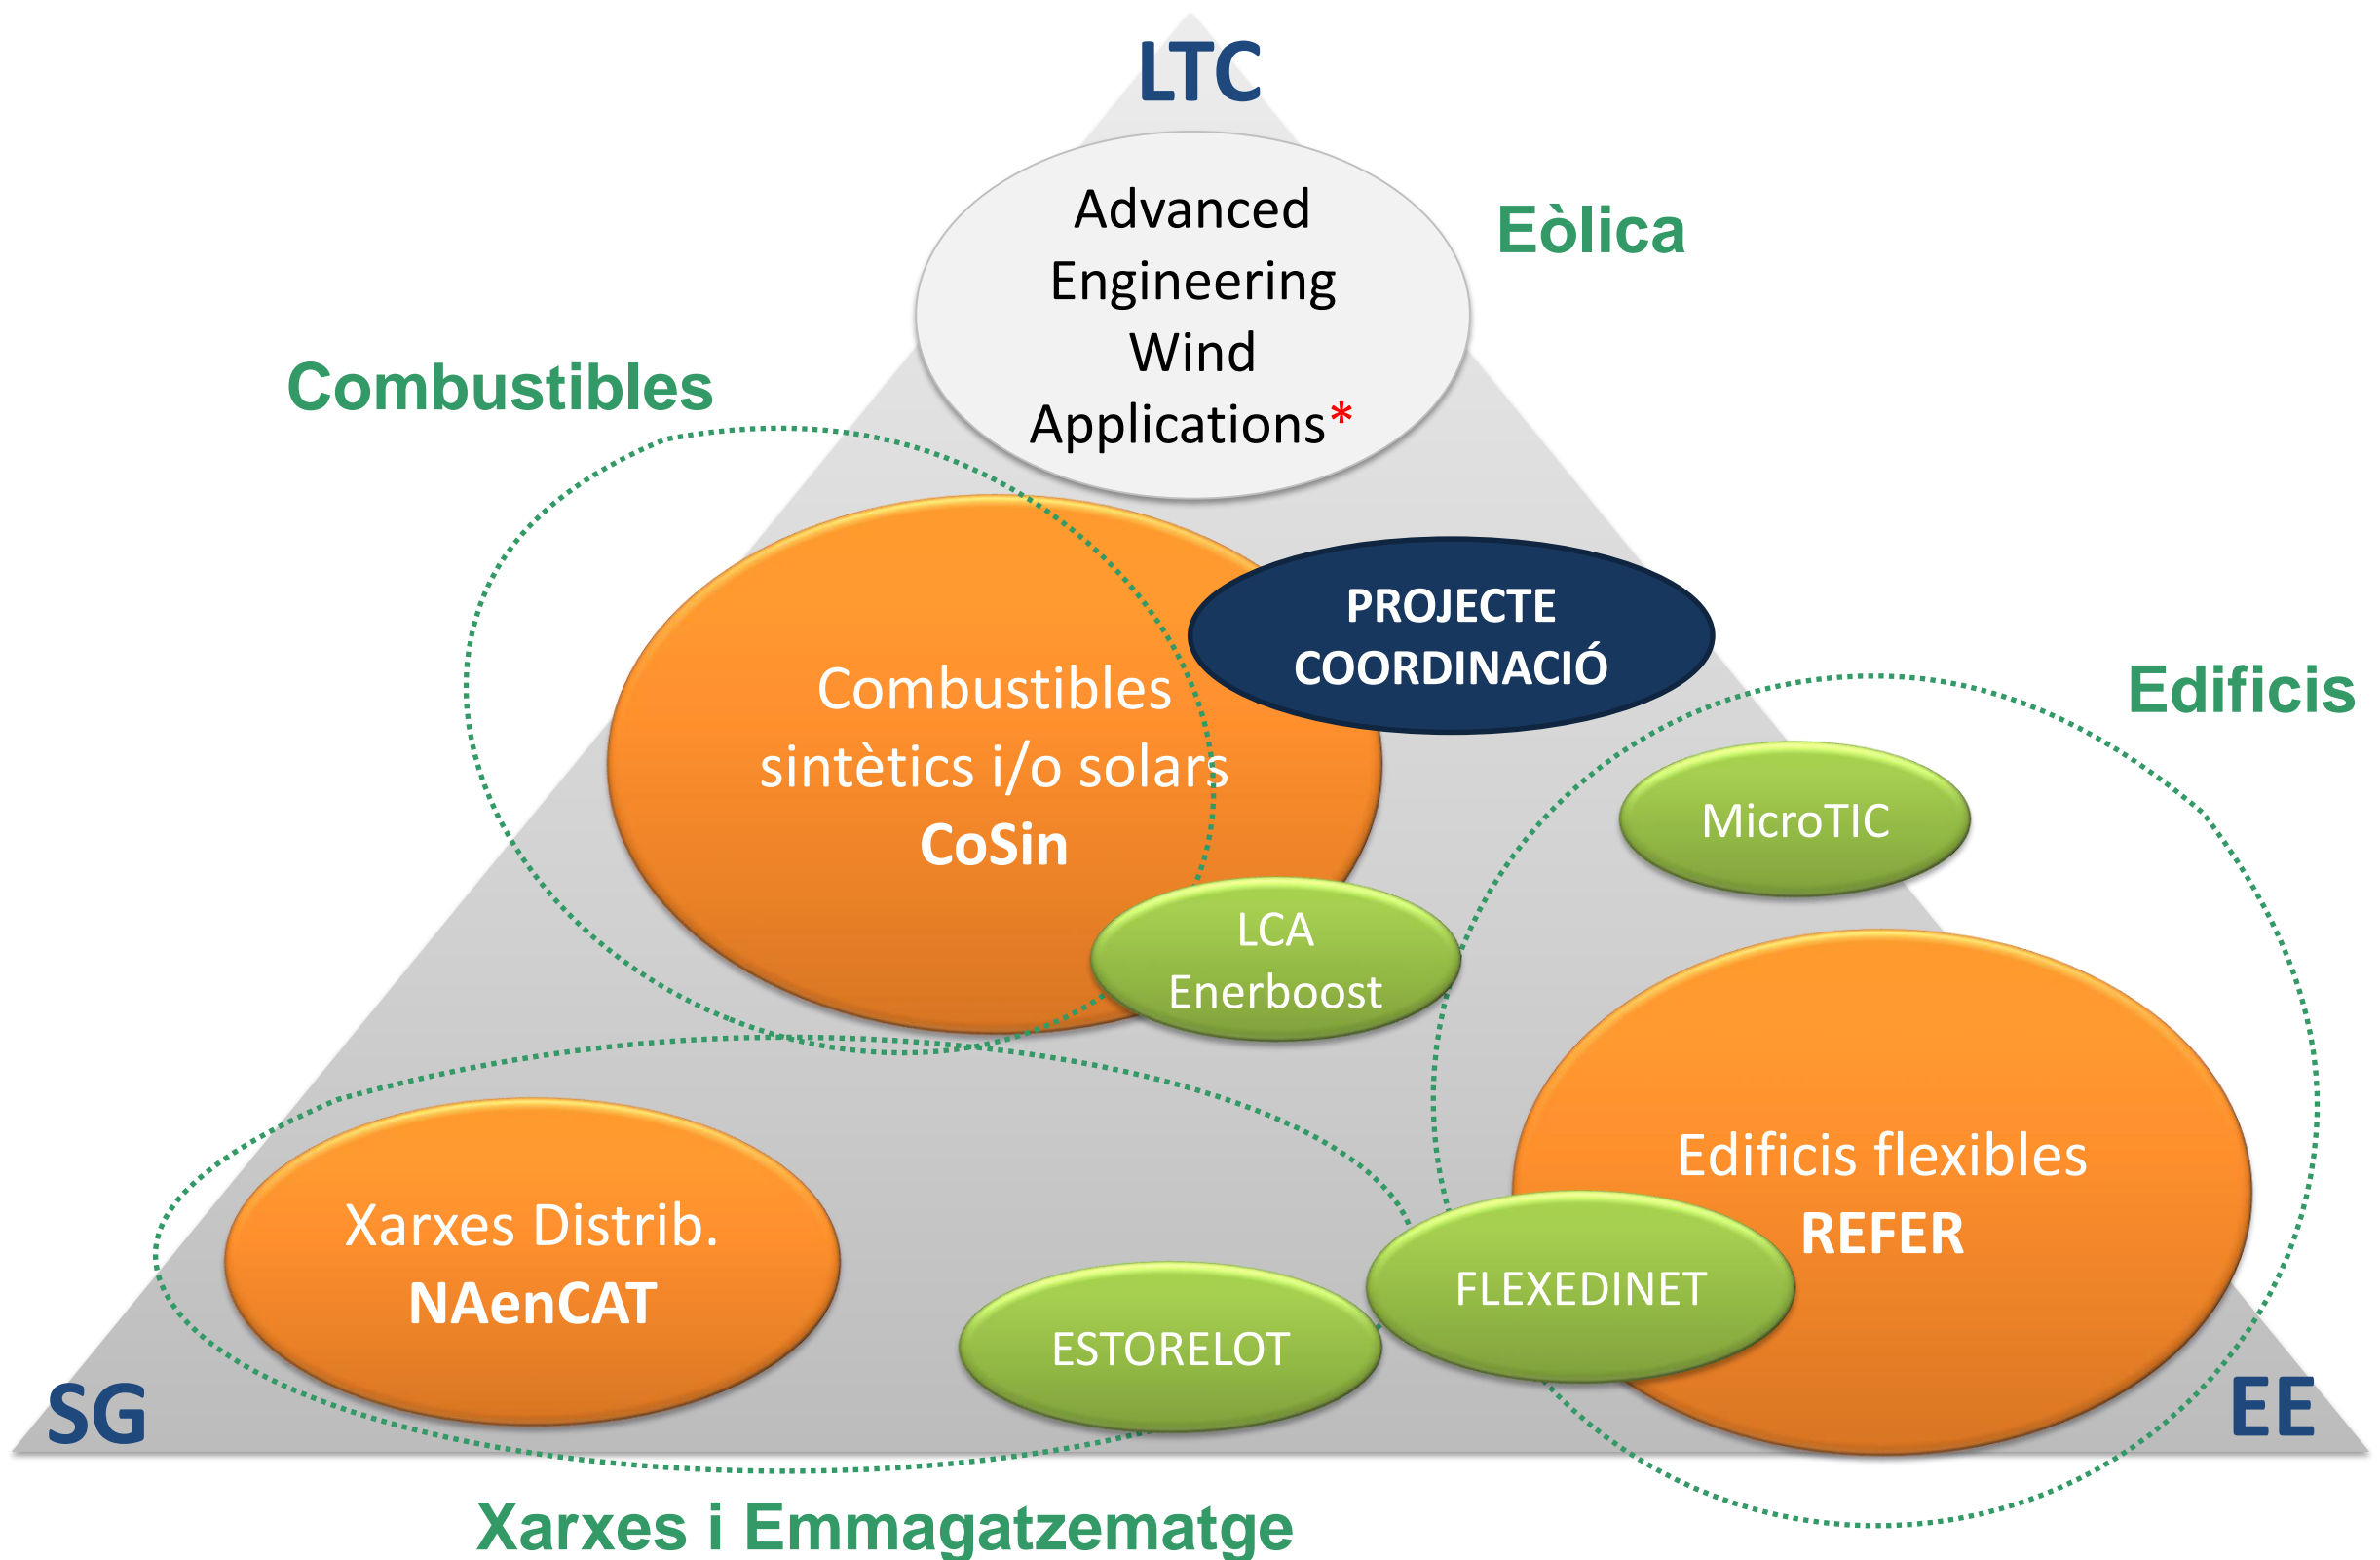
LTC

Advanced Engineering Wind Applications*

Eòlica

Combustibles

Combustibles sintètics i/o solars
CoSin

PROJECTE COORDINACIÓ

Edificis

MicroTIC

LCA Enerboost

Edificis flexibles
REFER

Xarxes Distrib.
NAenCAT

ESTORELOT

FLEXEDINET

SG

EE

Xarxes i Emmagatzematge